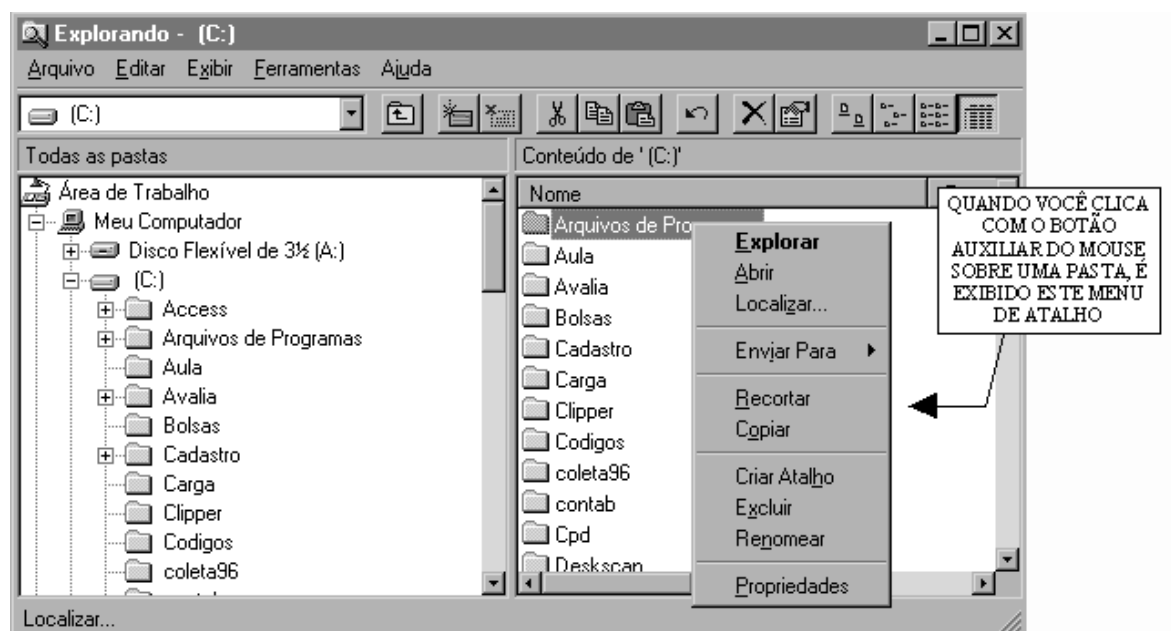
Explorando - (C:)

Arquivo Editar Exibir Ferramentas Ajuda

(C:)

Todas as pastas

Conteúdo de ' (C:)'

Área de Trabalho
Meu Computador
Disco Flexível de 3½ (A:)
(C:)
Access
Arquivos de Programas
Aula
Avalia
Bolsas
Cadastro
Carga
Clipper
Codigos
coleta96

Nome

Arquivos de Pro
Aula
Avalia
Bolsas
Cadastro
Carga
Clipper
Codigos
coleta96
contab
Cpd
Deskscan

Explorar
Abrir
Localizar...
Enviar Para
Recortar
Copiar
Criar Atalho
Excluir
Renomear
Propriedades

QUANDO VOCÊ CLICA COM O BOTÃO AUXILIAR DO MOUSE SOBRE UMA PASTA, É EXIBIDO ESTE MENU DE ATALHO

Localizar...